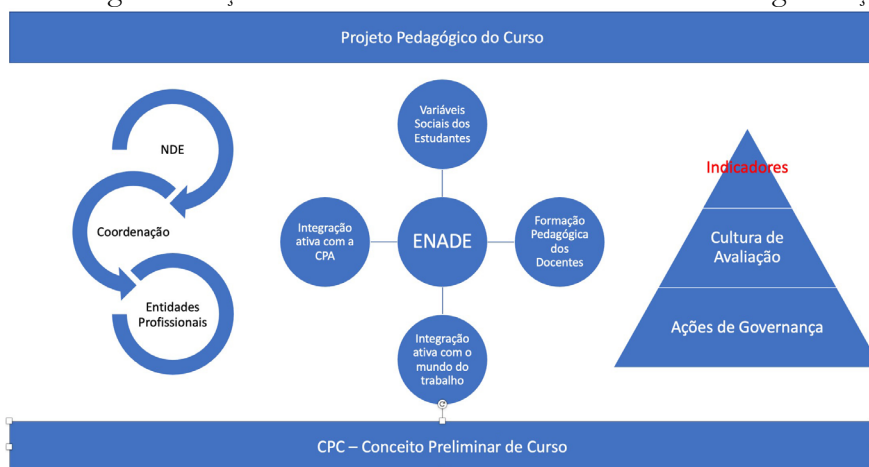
Projeto Pedagógico do Curso

NDE

Coordenação

Entidades Profissionais

Variáveis Sociais dos Estudantes

Integração ativa com a CPA

ENADE

Formação Pedagógica dos Docentes

Integração ativa com o mundo do trabalho

Indicadores

Cultura de Avaliação

Ações de Governança

CPC – Conceito Preliminar de Curso